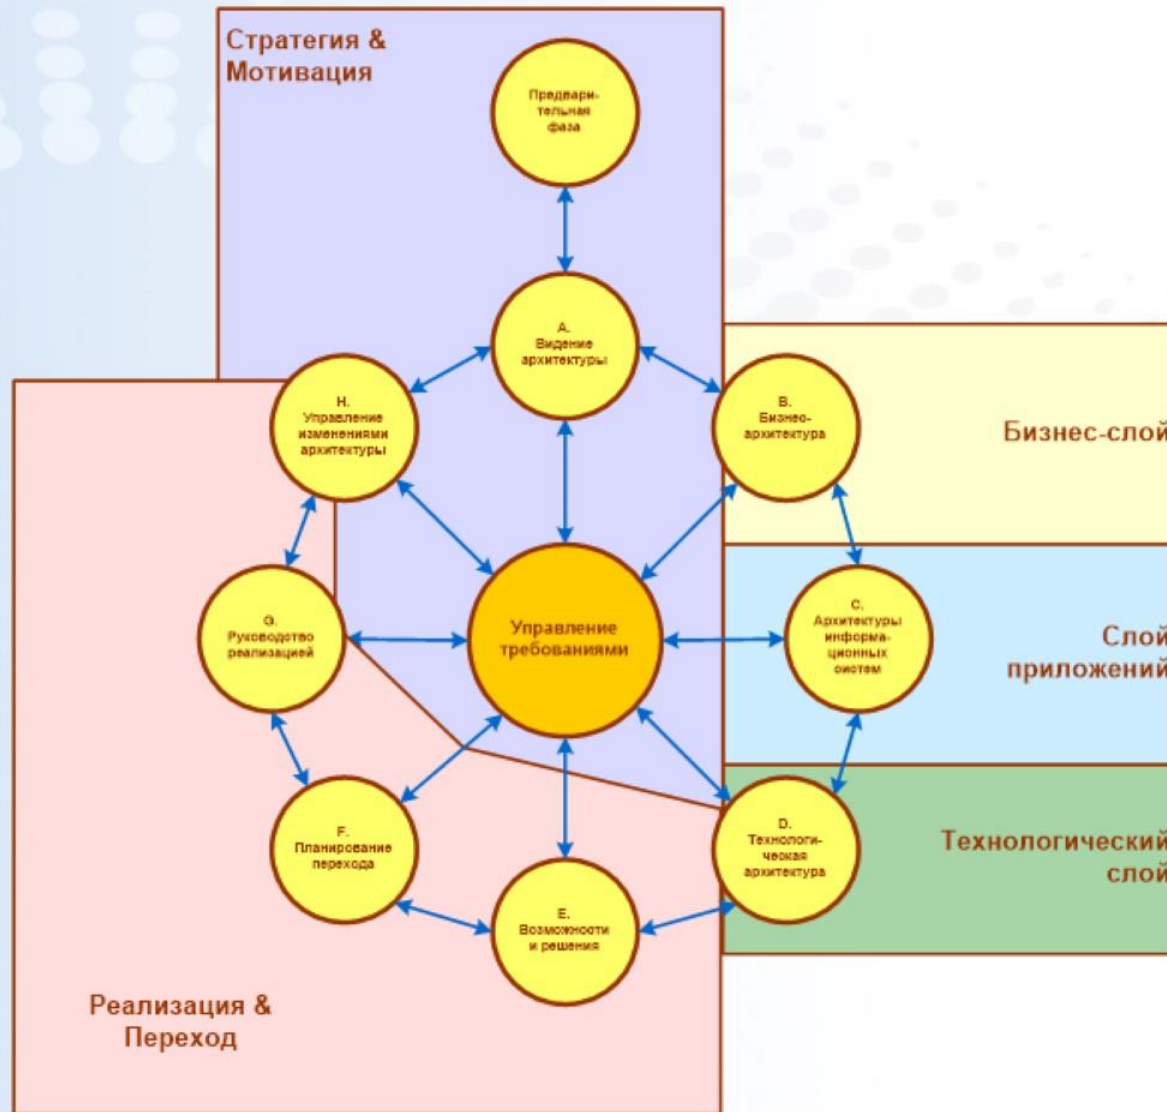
Стратегия & Мотивация

Предварительная фаза

A. Видение архитектуры

H. Управление изменениями архитектуры

B. Бизнес-архитектура

Бизнес-слой

G. Руководство реализацией

Управление требованиями

C. Архитектуры информационных систем

Слой приложений

F. Планирование перехода

D. Технологическая архитектура

Технологический слой

E. Возможности и решения

Реализация & Переход